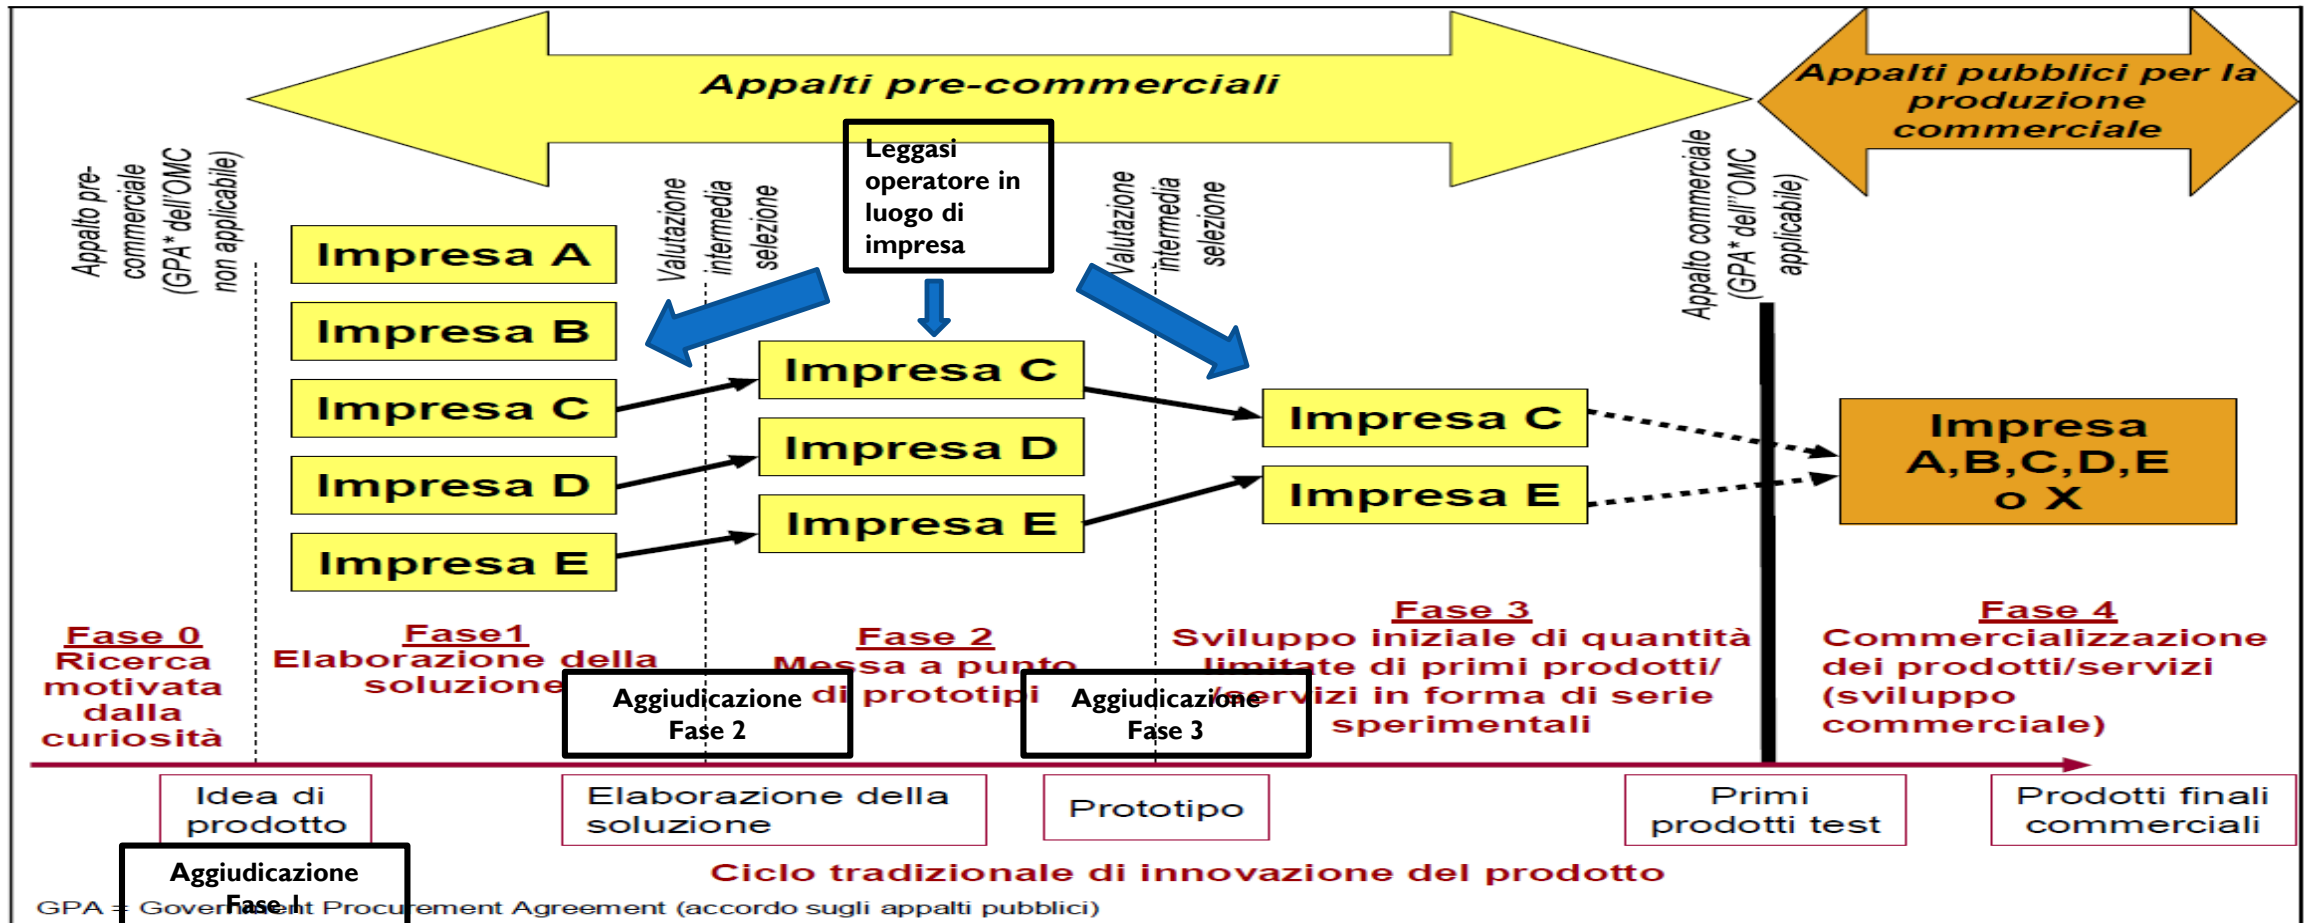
Appalti pre-commerciali

Appalti pubblici per la produzione commerciale

Appalto pre-commerciale (GPA* dell'OMC non applicabile)

Leggasi operatore in luogo di impresa

Valutazione intermedia selezione

Valutazione intermedia selezione

Appalto commerciale (GPA* dell'OMC applicabile)

Impresa A

Impresa B

Impresa C

Impresa D

Impresa E

Impresa C

Impresa D

Impresa E

Impresa C

Impresa E

Impresa A,B,C,D,E o X

Fase 0
Ricerca motivata dalla curiosità

Fase1
Elaborazione della soluzione

Fase 2
Messa a punto di prototipi

Fase 3
Sviluppo iniziale di quantità limitate di primi prodotti/ servizi in forma di serie sperimentali

Fase 4
Commercializzazione dei prodotti/servizi (sviluppo commerciale)

Aggiudicazione Fase 2

Aggiudicazione Fase 3

Idea di prodotto

Elaborazione della soluzione

Prototipo

Primi prodotti test

Prodotti finali commerciali

Aggiudicazione Fase I

Ciclo tradizionale di innovazione del prodotto

GPA = Government Procurement Agreement (accordo sugli appalti pubblici)